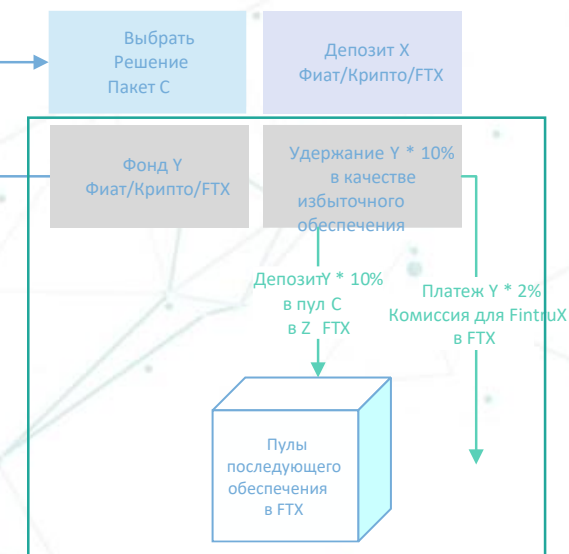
Выбрать Решение Пакет С

Депозит X Фиат/Крипто/FTX

Фонд Y Фиат/Крипто/FTX

Удержание Y * 10% в качестве избыточного обеспечения

ДепозитY * 10% в пул С в Z FTX

Платеж Y * 2% Комиссия для FintruX в FTX

Пулы последующего обеспечения в FTX